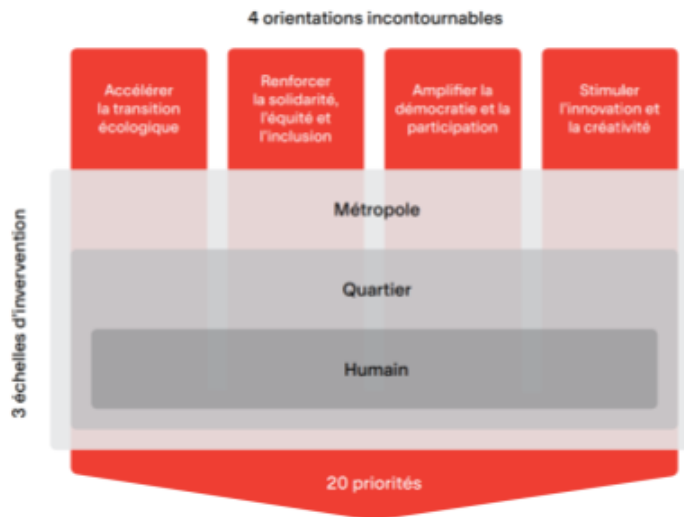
4 orientations incontournables

Accélérer la transition écologique

Renforcer la solidarité, l'équité et l'inclusion

Amplifier la démocratie et la participation

Stimuler l'innovation et la créativité

3 échelles d'invervention

Métropole

Quartier

Humain

20 priorités